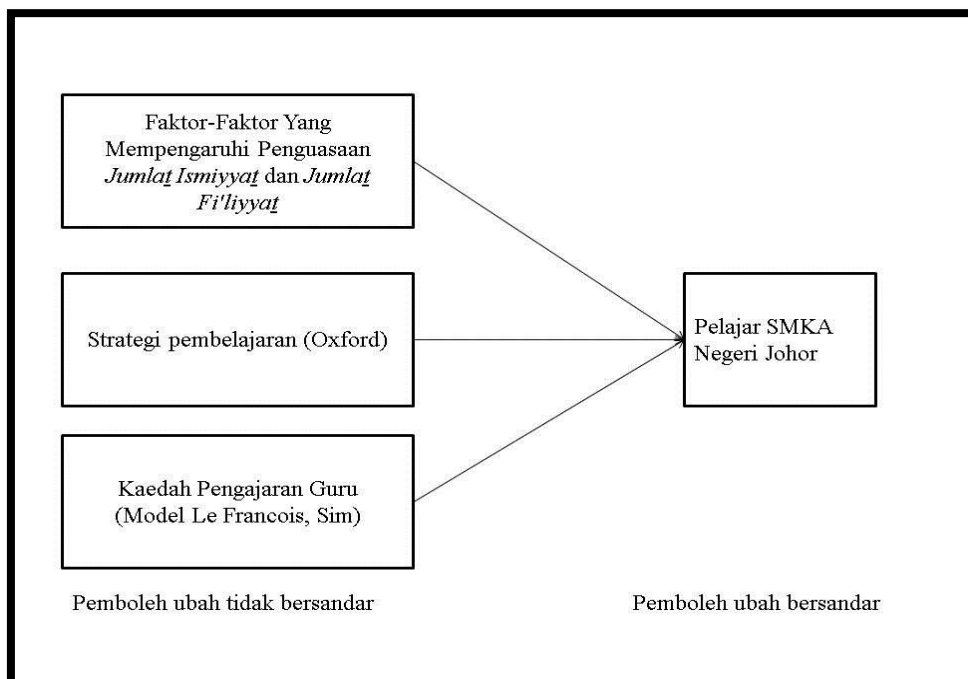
Faktor-Faktor Yang Mempengaruhi Penguasaan *Jumlaṯ Ismiyyaṯ* dan *Jumlaṯ Fi'liyyaṯ*

Strategi pembelajaran (Oxford)

Kaedah Pengajaran Guru (Model Le Francois, Sim)

Pelajar SMKA Negeri Johor

Pemboleh ubah tidak bersandar

Pemboleh ubah bersandar